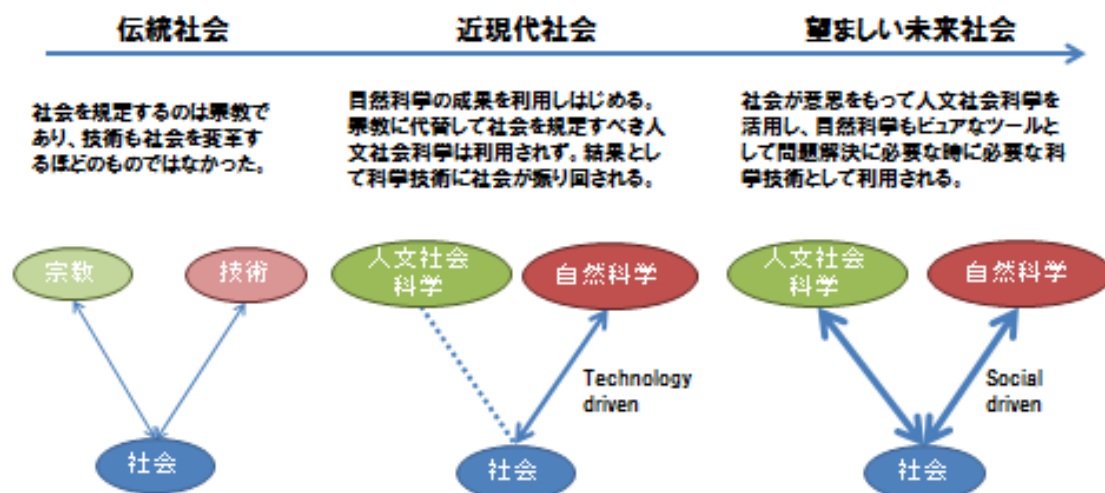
伝統社会

近現代社会

望ましい未来社会

社会を規定するのは宗教であり、技術も社会を変革するほどのものではなかった。

自然科学の成果を利用しはじめる。宗教に代替して社会を規定すべき人文社会科学は利用されず、結果として科学技術に社会が振り回される。

社会が意思をもって人文社会科学を活用し、自然科学もピュアなツールとして問題解決に必要な時に必要な科学技術として利用される。

宗教

技術

社会

人文社会科学

自然科学

Technology driven

社会

人文社会科学

自然科学

Social driven

社会